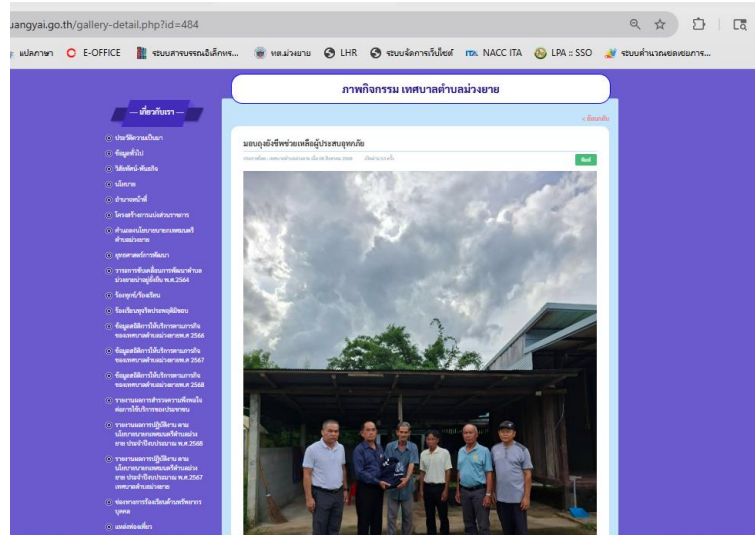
uangyai.go.th/gallery-detail.php?id=484

แปลภาษา E-OFFICE ระบบสารบรรณอิเล็กทร... ทต.ม่วงยาย LHR ระบบจัดการเว็บไซต์ NACC ITA LPA :: SSO ระบบคำนวณยอดเงินการ...

ภาพกิจกรรม เทศบาลตำบลม่วงยาย

— เกี่ยวกับเรา —

ประวัติความเป็นมา

ข้อมูลทั่วไป

วิสัยทัศน์-พันธกิจ

นโยบาย

อำนาจหน้าที่

โครงสร้างการแบ่งส่วนราชการ

คำแถลงนโยบายนายกเทศมนตรีตำบลม่วงยาย

ยุทธศาสตร์การพัฒนา

วาระการขับเคลื่อนการพัฒนาตำบลม่วงยายน่าอยู่ยั่งยืน พ.ศ.2564

ร้องทุกข์/ร้องเรียน

ร้องเรียนทุจริตประพฤติมิชอบ

ข้อมูลสถิติการให้บริการตามภารกิจของเทศบาลตำบลม่วงยายพ.ศ.2566

ข้อมูลสถิติการให้บริการตามภารกิจของเทศบาลตำบลม่วงยายพ.ศ.2567

ข้อมูลสถิติการให้บริการตามภารกิจของเทศบาลตำบลม่วงยายพ.ศ.2568

รายงานผลการสำรวจความพึงพอใจต่อการให้บริการของประชาชน

รายงานผลการปฏิบัติงาน ตามนโยบายนายกเทศมนตรีตำบลม่วงยาย ประจำปีงบประมาณ พ.ศ.2568

รายงานผลการปฏิบัติงาน ตามนโยบายนายกเทศมนตรีตำบลม่วงยาย ประจำปีงบประมาณ พ.ศ.2567 เทศบาลตำบลม่วงยาย

ช่องทางการร้องเรียนด้านทรัพยากรบุคคล

แหล่งท่องเที่ยว

< ย้อนกลับ

มอบถุงยังชีพช่วยเหลือผู้ประสบอุทกภัย

ประกาศโดย : เทศบาลตำบลม่วงยาย เมื่อวันที่ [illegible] สิงหาคม 2568 เปิดอ่าน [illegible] ครั้ง

พิมพ์